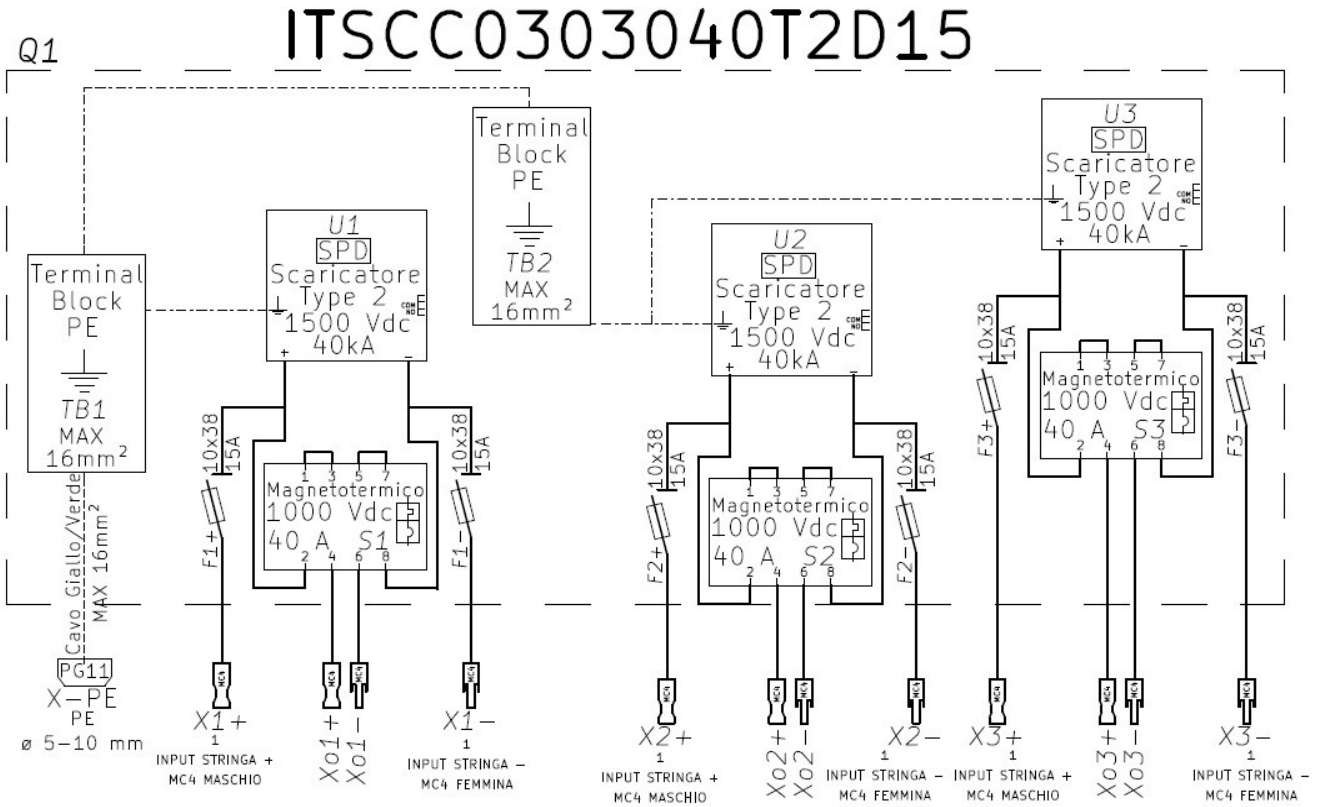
ITSCC0303040T2D15

Q1

Terminal Block PE
TB2
MAX $16mm^2$

U3
SPD
Scaricatore
Type 2
1500 Vdc
40kA
+ −
COM NO

Terminal Block PE
TB1
MAX $16mm^2$

U1
SPD
Scaricatore
Type 2
1500 Vdc
40kA
+ −
COM NO

U2
SPD
Scaricatore
Type 2
1500 Vdc
40kA
+ −
COM NO

10x38 15A
10x38 15A
10x38 15A
10x38 15A
10x38 15A
10x38 15A

1 3 5 7
Magnetotermico
1000 Vdc
40 A S1
2 4 6 8

1 3 5 7
Magnetotermico
1000 Vdc
40 A S2
2 4 6 8

1 3 5 7
Magnetotermico
1000 Vdc
40 A S3
2 4 6 8

F1+ F1− F2+ F2− F3+ F3−

Cavo Giallo/Verde
MAX $16mm^2$

PG11
X−PE
PE
ø 5−10 mm

MC4 MC4 MC4 MC4 MC4 MC4 MC4 MC4 MC4 MC4 MC4 MC4

X1+
1
INPUT STRINGA +
MC4 MASCHIO

Xo1+ Xo1−

X1−
1
INPUT STRINGA −
MC4 FEMMINA

X2+
1
INPUT STRINGA +
MC4 MASCHIO

Xo2+ Xo2−

X2−
1
INPUT STRINGA −
MC4 FEMMINA

X3+
1
INPUT STRINGA +
MC4 MASCHIO

Xo3+ Xo3−

X3−
1
INPUT STRINGA −
MC4 FEMMINA